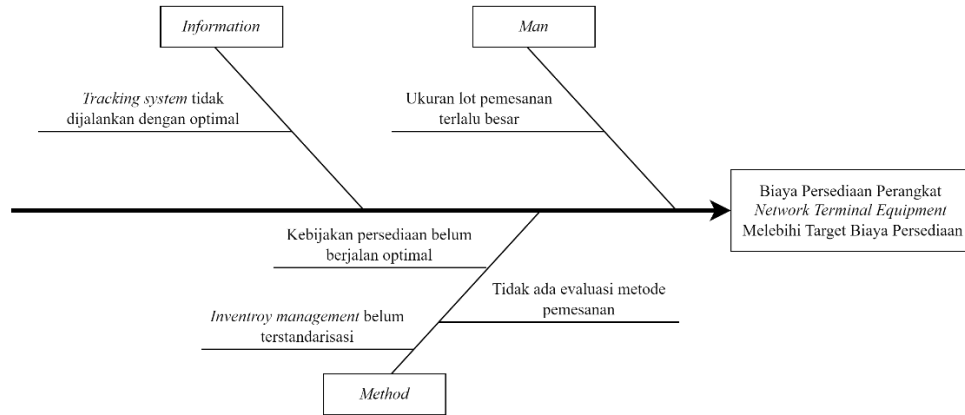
Information

Man

Tracking system tidak dijalankan dengan optimal

Ukuran lot pemesanan terlalu besar

Biaya Persediaan Perangkat Network Terminal Equipment Melebihi Target Biaya Persediaan

Kebijakan persediaan belum berjalan optimal

Tidak ada evaluasi metode pemesanan

Inventroy management belum terstandarisasi

Method